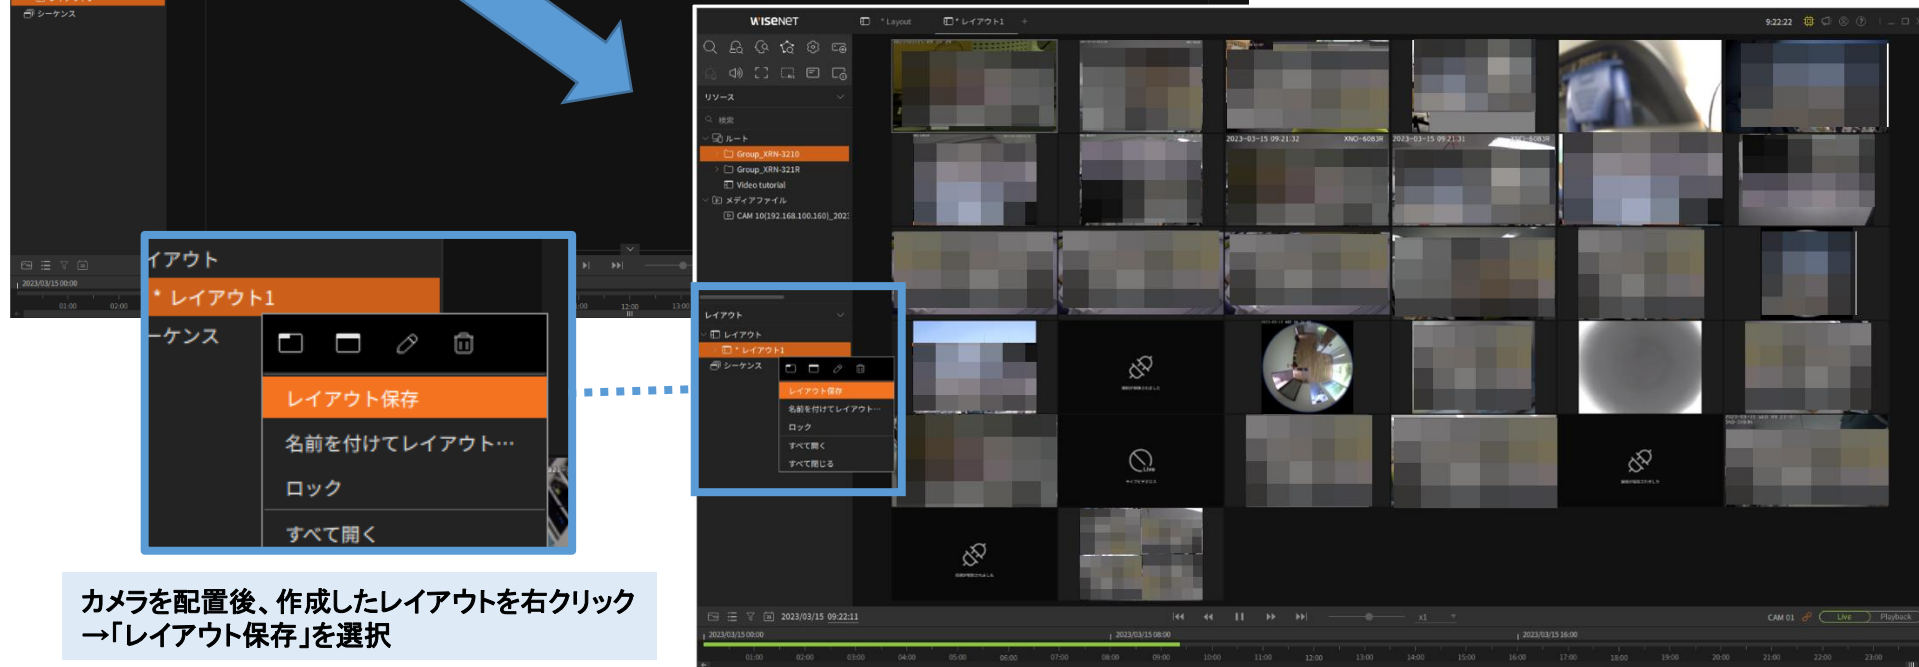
シーケンス

2023/03/15 00:00
01:00
02:00

イアウト
* レイアウト1
ーケンス
レイアウト保存
名前を付けてレイアウト…
ロック
すべて開く

カメラを配置後、作成したレイアウトを右クリック
→「レイアウト保存」を選択

12:00
13:00

WiseNeT
Layout
* レイアウト1
+
9:22:22
リソース
検索
ルート
Group_XRN-3210
Group_XRN-321R
Video tutorial
メディアファイル
CAM 10(192.168.100.160)_202
レイアウト
レイアウト
* レイアウト1
シーケンス
レイアウト保存
名前を付けてレイアウト…
ロック
すべて開く
すべて閉じる
2023-03-15 09:21:32
XNO-6083R
2023-03-15 09:21:31
XNO-6083R
2023/03/15 09:22:11
x1
CAM 01
Live
Playback
2023/03/15 00:00
2023/03/15 08:00
2023/03/15 16:00
01:00
02:00
03:00
04:00
05:00
06:00
07:00
08:00
09:00
10:00
11:00
12:00
13:00
14:00
15:00
16:00
17:00
18:00
19:00
20:00
21:00
22:00
23:00